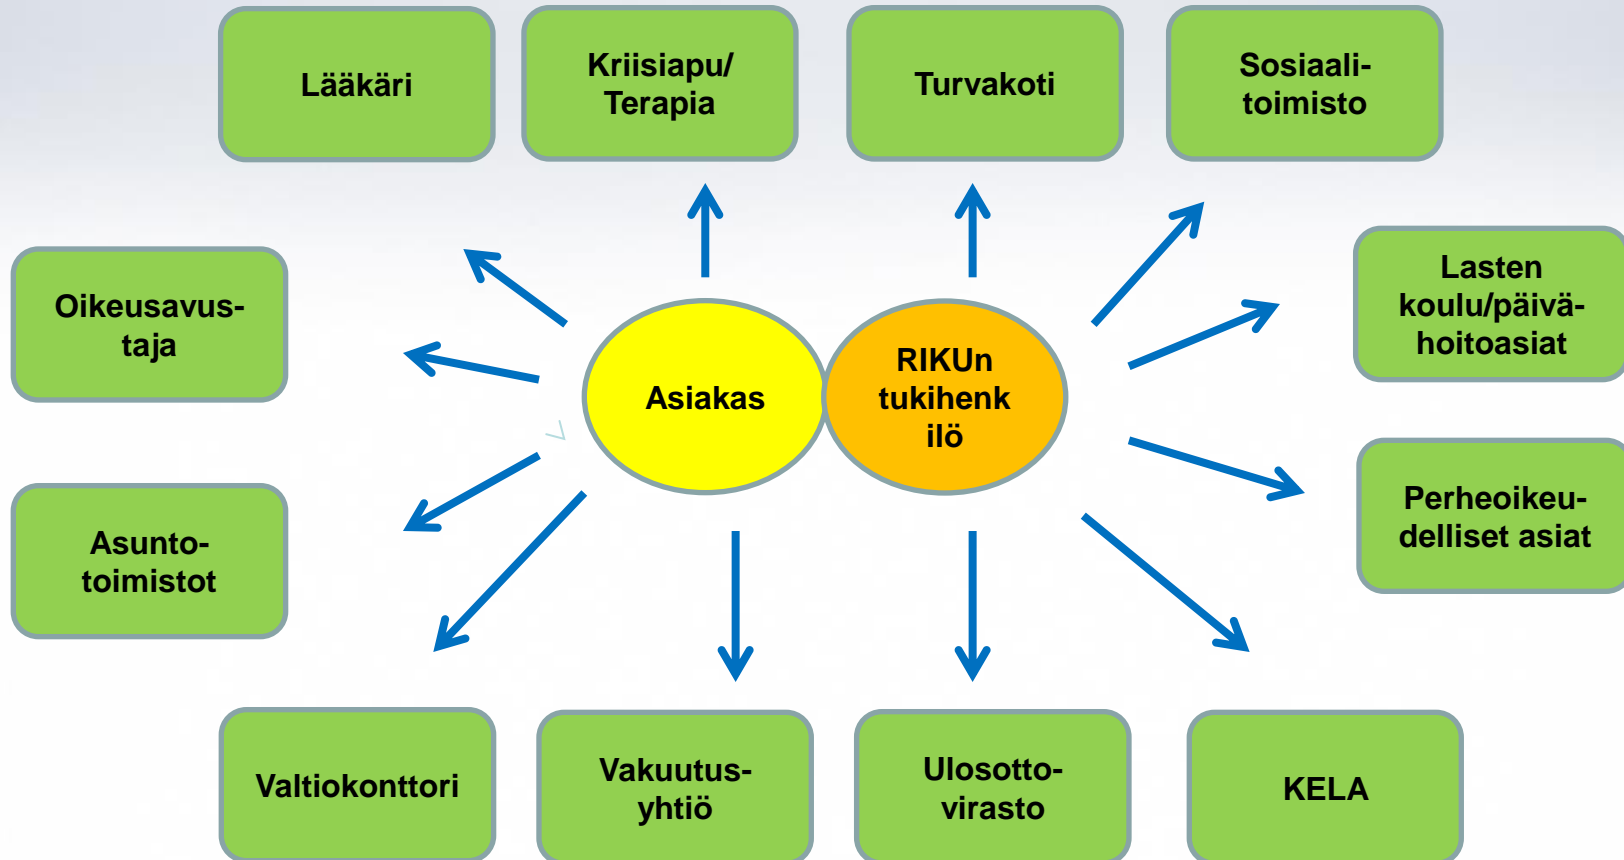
Lääkäri

Kriisiapu/ Terapia

Turvakoti

Sosiaali-toimisto

Oikeusavus-taja

Lasten koulu/päivä-hoitoasiat

Asiakas

RIKUn tukihenk ilö

Asunto-toimistot

Perheoikeu-delliset asiat

Valtiokonttori

Vakuutus-yhtiö

Ulosotto-virasto

KELA